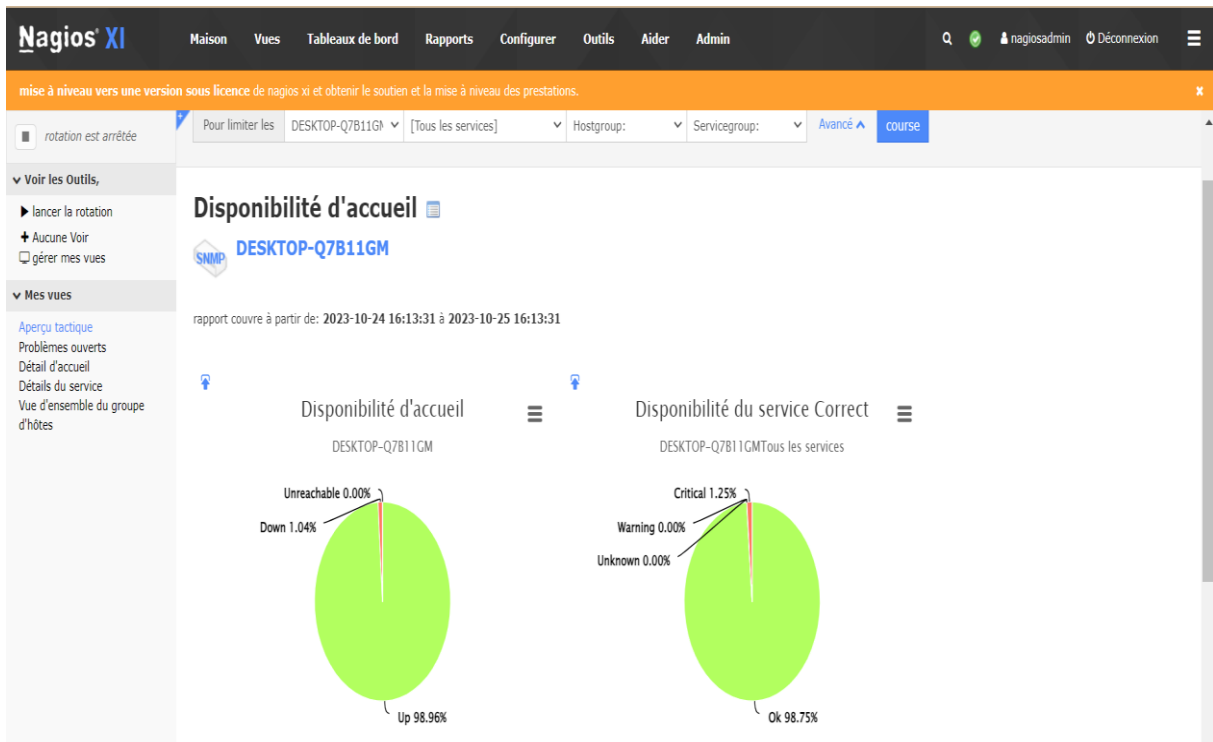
Nagios XI Maison Vues Tableaux de bord Rapports Configurer Outils Aider Admin nagiosadmin Déconnexion

mise à niveau vers une version sous licence de nagios xi et obtenir le soutien et la mise à niveau des prestations.

rotation est arrêtée

Pour limiter les DESKTOP-Q7B11GM [Tous les services] Hostgroup: Servicegroup: Avancé course

Voir les Outils,

lancer la rotation
Aucune Voir
gérer mes vues

Mes vues

Aperçu tactique
Problèmes ouverts
Détail d'accueil
Détails du service
Vue d'ensemble du groupe d'hôtes

Disponibilité d'accueil

SNMP DESKTOP-Q7B11GM

rapport couvre à partir de: 2023-10-24 16:13:31 à 2023-10-25 16:13:31

Disponibilité d'accueil

DESKTOP-Q7B11GM

Unreachable 0.00%
Down 1.04%
Up 98.96%

Disponibilité du service Correct

DESKTOP-Q7B11GMTous les services

Critical 1.25%
Warning 0.00%
Unknown 0.00%
Ok 98.75%